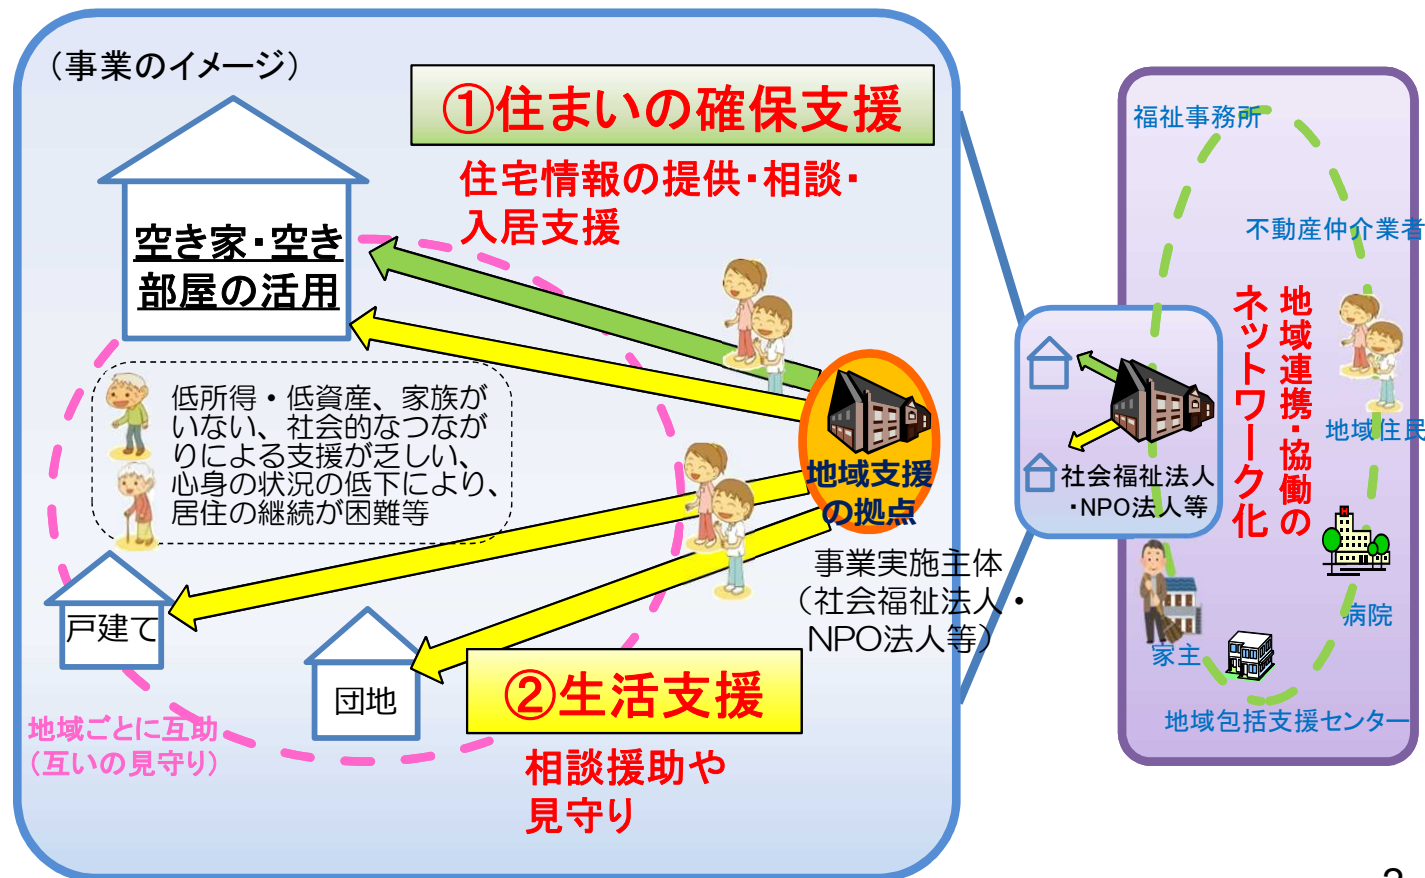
（事業のイメージ）

①住まいの確保支援

住宅情報の提供・相談・入居支援

空き家・空き部屋の活用

低所得・低資産、家族がいない、社会的なつながりによる支援が乏しい、心身の状況の低下により、居住の継続が困難等

地域支援の拠点

事業実施主体（社会福祉法人・NPO法人等）

戸建て

団地

②生活支援

相談援助や見守り

地域ごとに互助（互いの見守り）

社会福祉法人・NPO法人等

福祉事務所

不動産仲介業者

地域住民

地域連携・協働のネットワーク化

病院

家主

地域包括支援センター

2